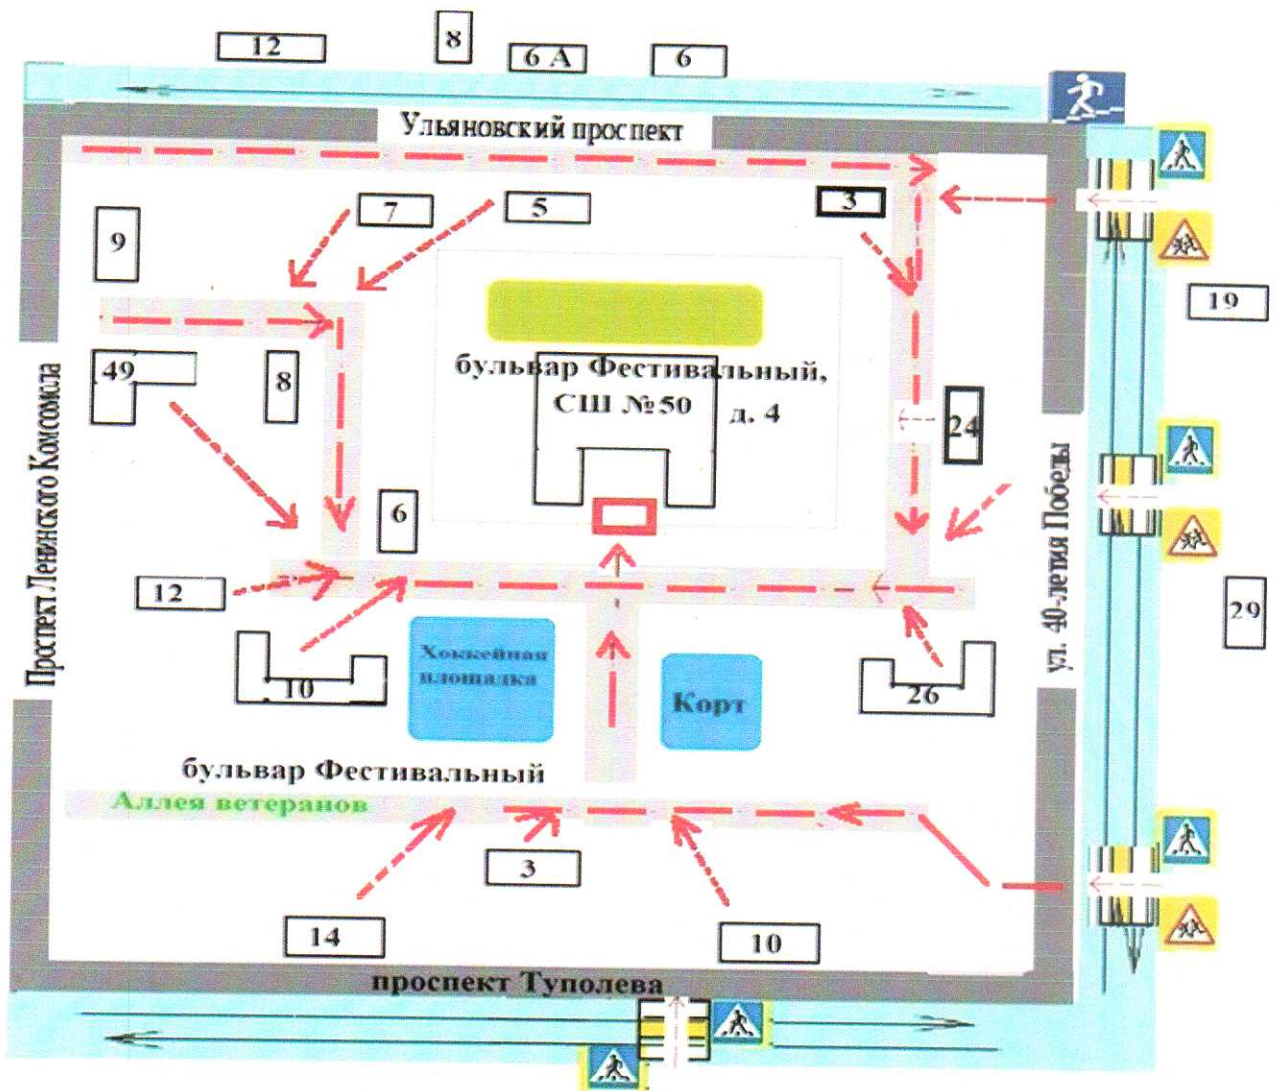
12
8
6 А
6
Ульяновский проспект
7
5
3
9
19
49
8
бульвар Фестивальный,
СШ №50
д. 4
24
Проспект Ленинского Комсомола
6
ул. 40-летия Победы
12
29
Хоккейная площадка
10
Корт
26
бульвар Фестивальный
Аллея ветеранов
3
14
10
проспект Туполева